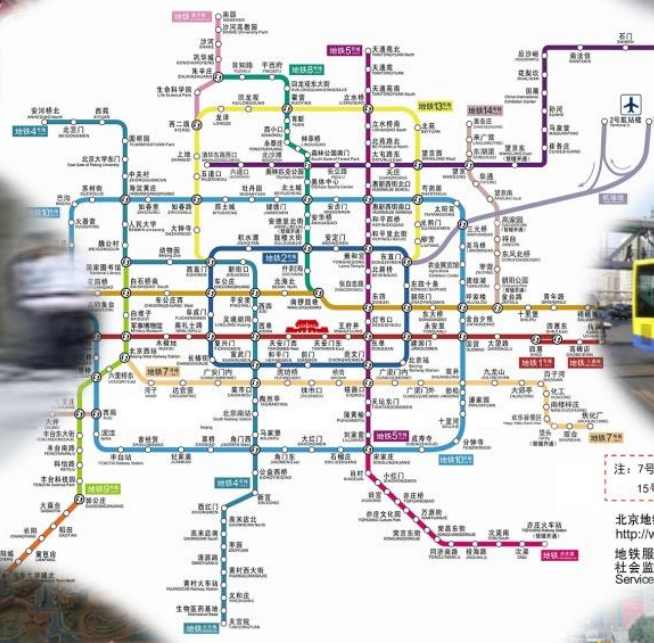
地铁8号线
南邵
沙河高教园
沙河
巩华城
朱辛庄
生命科学园
西二旗
育知路
平西府
回龙观东大街
霍营
育新
西小口
永泰庄
林萃桥
森林公园南门
奥林匹克公园
奥体中心
北土城
安华桥
安德里北街
鼓楼大街
什刹海
南锣鼓巷
地铁5号线
天通苑北
天通苑
天通苑南
立水桥
立水桥南
北苑路北
大屯路东
惠新西街北口
惠新西街南口
和平西桥
和平里北街
雍和宫
北新桥
张自忠路
东四
灯市口
东单
崇文门
磁器口
天坛东门
蒲黄榆
刘家窑
宋家庄
地铁13号线
龙泽
回龙观
上地
五道口
知春路
大钟寺
西直门
北苑
望京西
芍药居
光熙门
柳芳
东直门
地铁15号线
后沙峪
南法信
石门
顺义
俸伯
花梨坎
国展
孙河
马泉营
崔各庄
望京东
望京
关庄
大屯路东
安立路
奥林匹克公园
北沙滩
六道口
清华东路西口
地铁4号线
安河桥北
北宫门
西苑
圆明园
北京大学东门
中关村
海淀黄庄
人民大学
魏公村
国家图书馆
动物园
西直门
新街口
平安里
西四
灵境胡同
西单
宣武门
菜市口
陶然亭
北京南站
马家堡
角门西
公益西桥
新宫
西红门
高米店北
高米店南
枣园
清源路
黄村西大街
黄村火车站
义和庄
生物医药基地
天宫院
地铁10号线
巴沟
苏州街
火器营
长春桥
车道沟
慈寿寺
西钓鱼台
公主坟
莲花桥
六里桥
西局
泥洼
丰台站
首经贸
纪家庙
草桥
角门西
角门东
大红门
石榴庄
宋家庄
成寿寺
分钟寺
十里河
潘家园
劲松
双井
国贸
金台夕照
呼家楼
团结湖
农业展览馆
亮马桥
三元桥
太阳宫
芍药居
惠新西街南口
安贞门
北土城
健德门
牡丹园
西土城
知春里
地铁1号线
苹果园
古城
八角游乐园
八宝山
玉泉路
五棵松
万寿路
公主坟
军事博物馆
木樨地
南礼士路
复兴门
西单
天安门西
天安门东
王府井
东单
建国门
永安里
国贸
大望路
四惠
四惠东
地铁2号线
积水潭
鼓楼大街
安定门
雍和宫
东直门
东四十条
朝阳门
建国门
北京站
崇文门
前门
和平门
宣武门
长椿街
复兴门
阜成门
车公庄
地铁6号线
海淀五路居
花园桥
白石桥南
车公庄西
车公庄
平安里
北海北
南锣鼓巷
东四
朝阳门
东大桥
呼家楼
金台路
十里堡
青年路
褡裢坡
黄渠
常营
草房
地铁7号线
北京西站
湾子
达官营
广安门内
菜市口
虎坊桥
珠市口
桥湾
磁器口
广渠门内
广渠门外
双井
九龙山
大郊亭
百子湾
化工
南楼梓庄
欢乐谷景区
垡头
双合
焦化厂
地铁9号线
国家图书馆
白石桥南
白堆子
军事博物馆
北京西站
六里桥东
六里桥
七里庄
丰台东大街
丰台南路
科怡路
丰台科技园
郭公庄
地铁14号线
张郭庄
园博园
大瓦窑
郭庄子
大井
七里庄
西局
地铁房山线
郭公庄
大葆台
稻田
长阳
篱笆房
广阳城
良乡大学城北
地铁亦庄线
宋家庄
肖村
小红门
旧宫
亦庄桥
亦庄文化园
万源街
荣京东街
荣昌东街
同济南路
经海路
次渠南
次渠
亦庄火车站
八通线
机场线
2号航站楼
3号航站楼
注：7号
15号
北京地
http://w
地铁服
社会监
Service